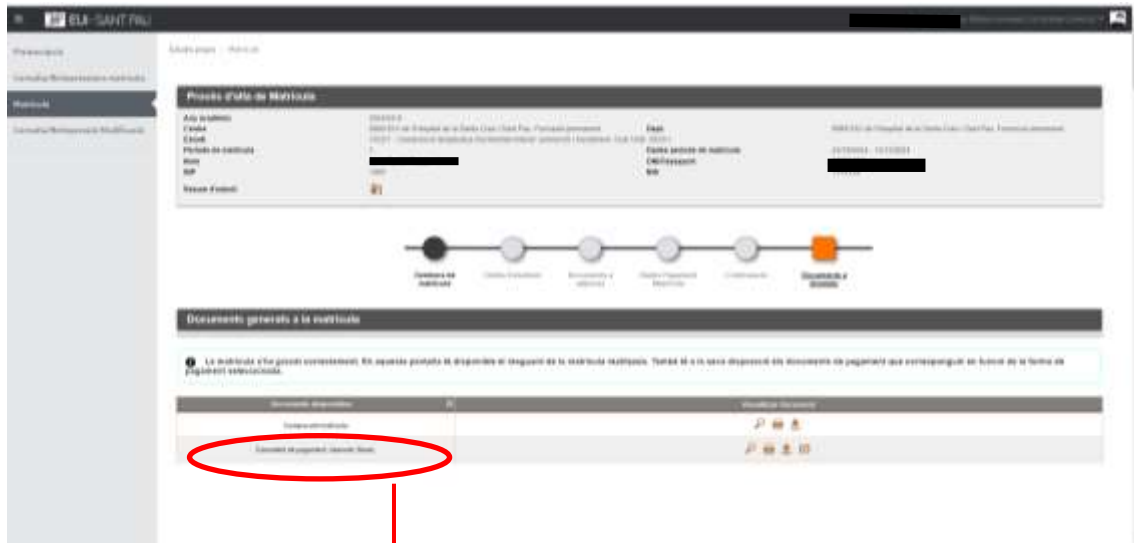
EUI · SANT PAU

Procés d'alta de Matrícula

Curs acadèmic
Centre
Estudi
Període de matrícula
Nom
NIF
Resum d'estudi

Seu
Dates període de matrícula
DNI/Passaport
NIA

Resum de matrícula

Documentació a imprimir

Documents generals a la matrícula

La matrícula s'ha gravat correctament. En aquesta pantalla té disponible el resguard de la matrícula realitzada. També té a la seva disposició els documents de pagament que corresponguin en funció de la forma de pagament seleccionada.

| Documents disponibles | Visualitzar Document |
|---|---|
| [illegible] | |
| Document de pagament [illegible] | |